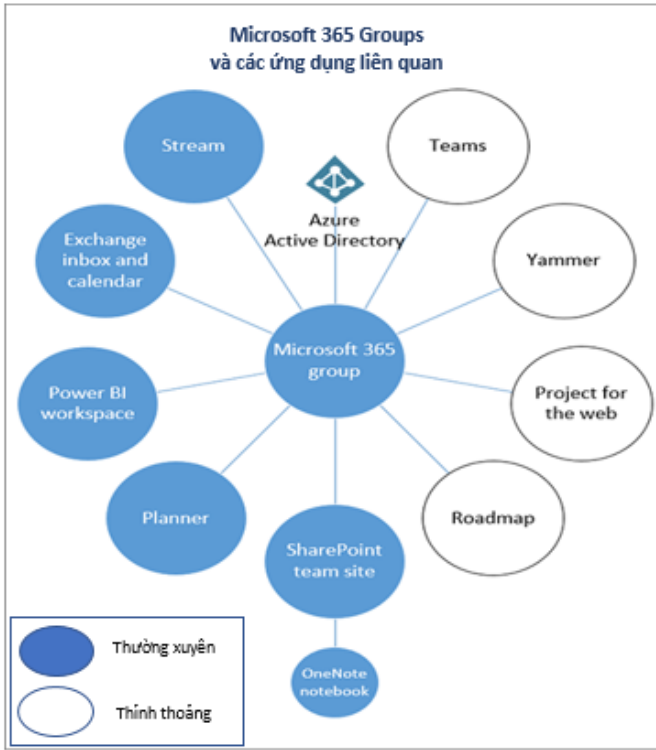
Microsoft 365 Groups
và các ứng dụng liên quan

Stream

Teams

Azure
Active Directory

Exchange inbox and calendar

Yammer

Microsoft 365 group

Power BI workspace

Project for the web

Planner

Roadmap

SharePoint team site

OneNote notebook

Thường xuyên

Thỉnh thoảng